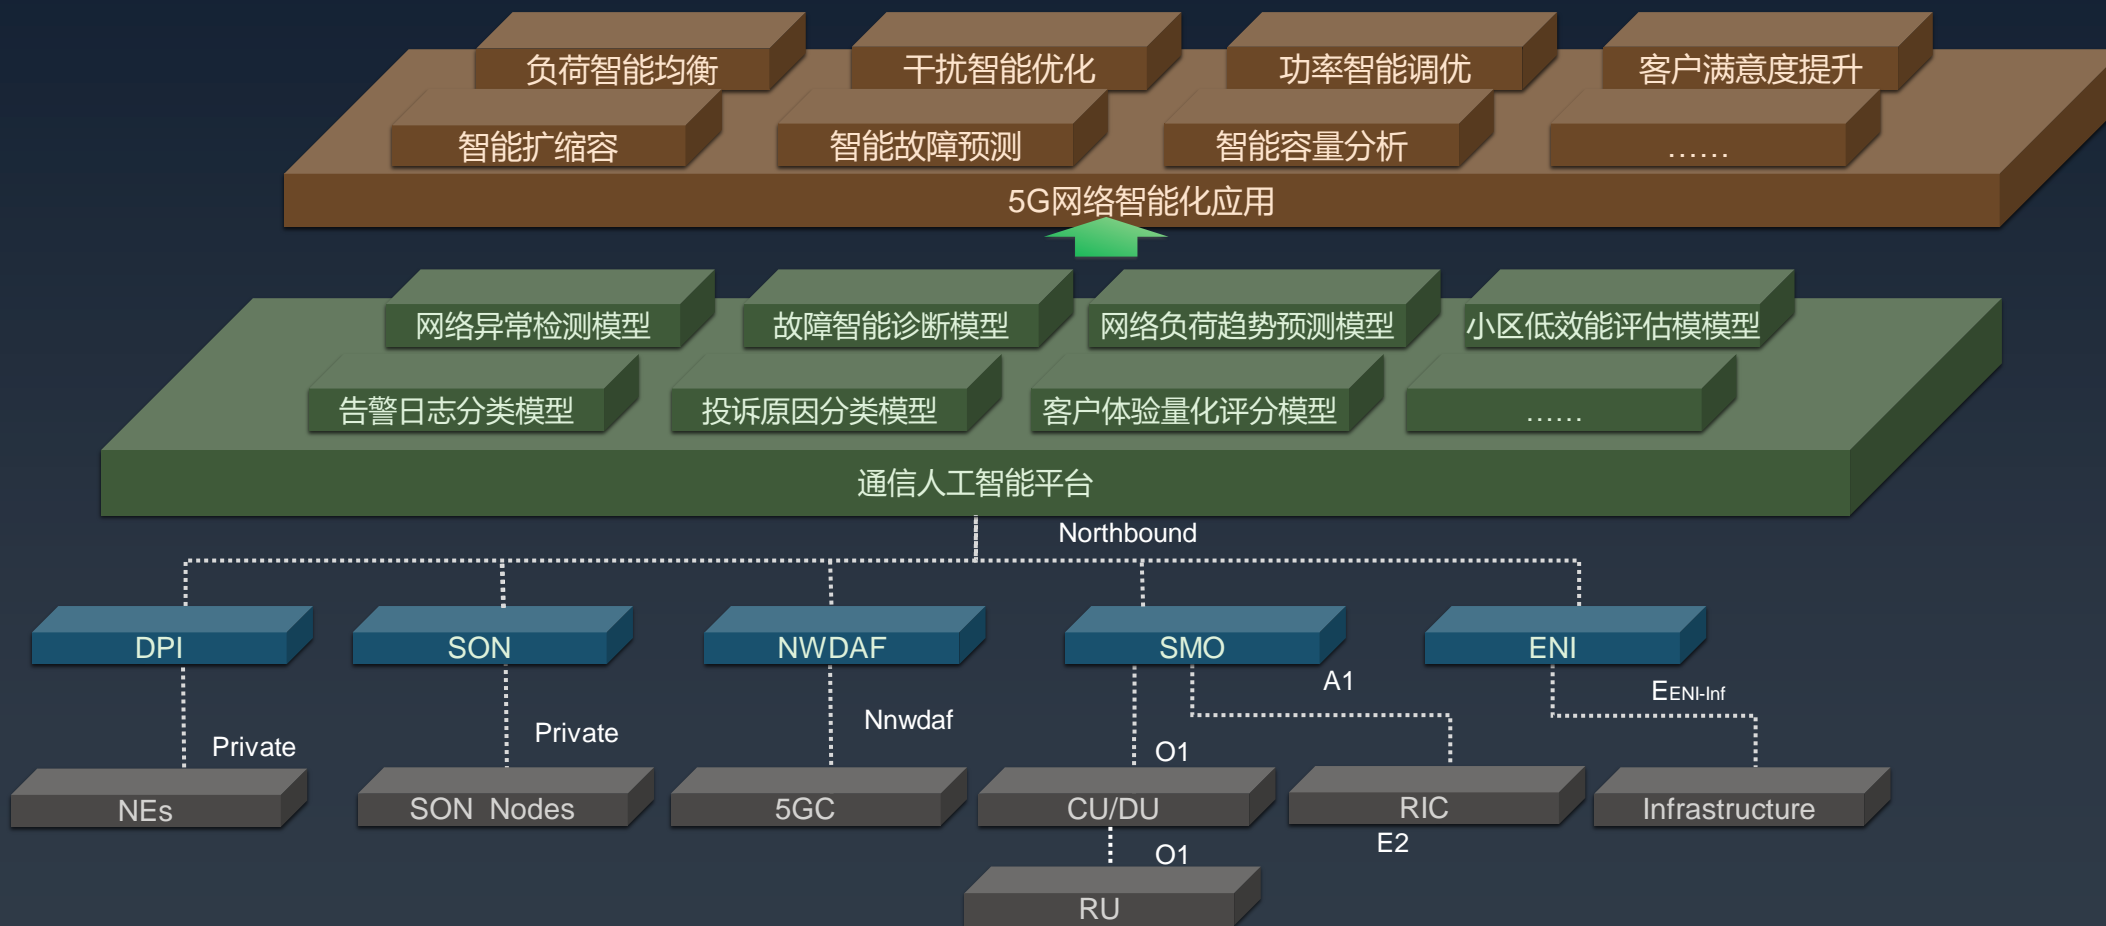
负荷智能均衡
干扰智能优化
功率智能调优
客户满意度提升
智能扩缩容
智能故障预测
智能容量分析
……
5G网络智能化应用

网络异常检测模型
故障智能诊断模型
网络负荷趋势预测模型
小区低效能评估模模型
告警日志分类模型
投诉原因分类模型
客户体验量化评分模型
……
通信人工智能平台

Northbound

DPI
SON
NWDAF
SMO
ENI

Private
Private
Nnwdaf
A1
O1
EENI-Inf

NEs
SON Nodes
5GC
CU/DU
RIC
Infrastructure

E2
O1
RU